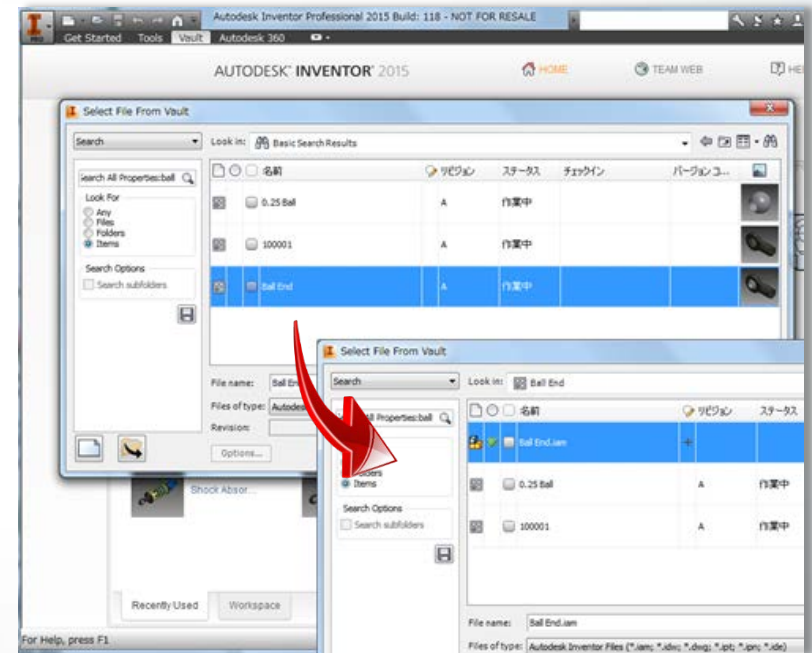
Autodesk Inventor Professional 2015 Build: 118 - NOT FOR RESALE

Get Started Tools Vault Autodesk 360

AUTODESK® INVENTOR® 2015

HOME TEAM WEB HE

Select File From Vault

Search

Look in: Basic Search Results

Search All Properties:ball

Look For
Any
Files
Folders
Items

Search Options
Search subfolders

| | 名前 | リビジョン | ステータス | チェックイン | バージョン コ... |
|---|---|---|---|---|---|
| | 0.25 Ball | A | 作業中 | | |
| | 100001 | A | 作業中 | | |
| | Ball End | A | 作業中 | | |

File name: Ball End

Files of type: Autodes

Revision:

Options...

Shock Absor...

Recently Used Workspace

For Help, press F1

Select File From Vault

Search

Look in: Ball End

All Properties:ball

Folders
Items

Search Options
Search subfolders

| | 名前 | リビジョン | ステータス |
|---|---|---|---|
| | Ball End.iam | | |
| | 0.25 Ball | A | 作業中 |
| | 100001 | A | 作業中 |

File name: Ball End.iam

Files of type: Autodesk Inventor Files (*.iam; *.idw; *.dwg; *.ipt; *.ipn; *.ide)